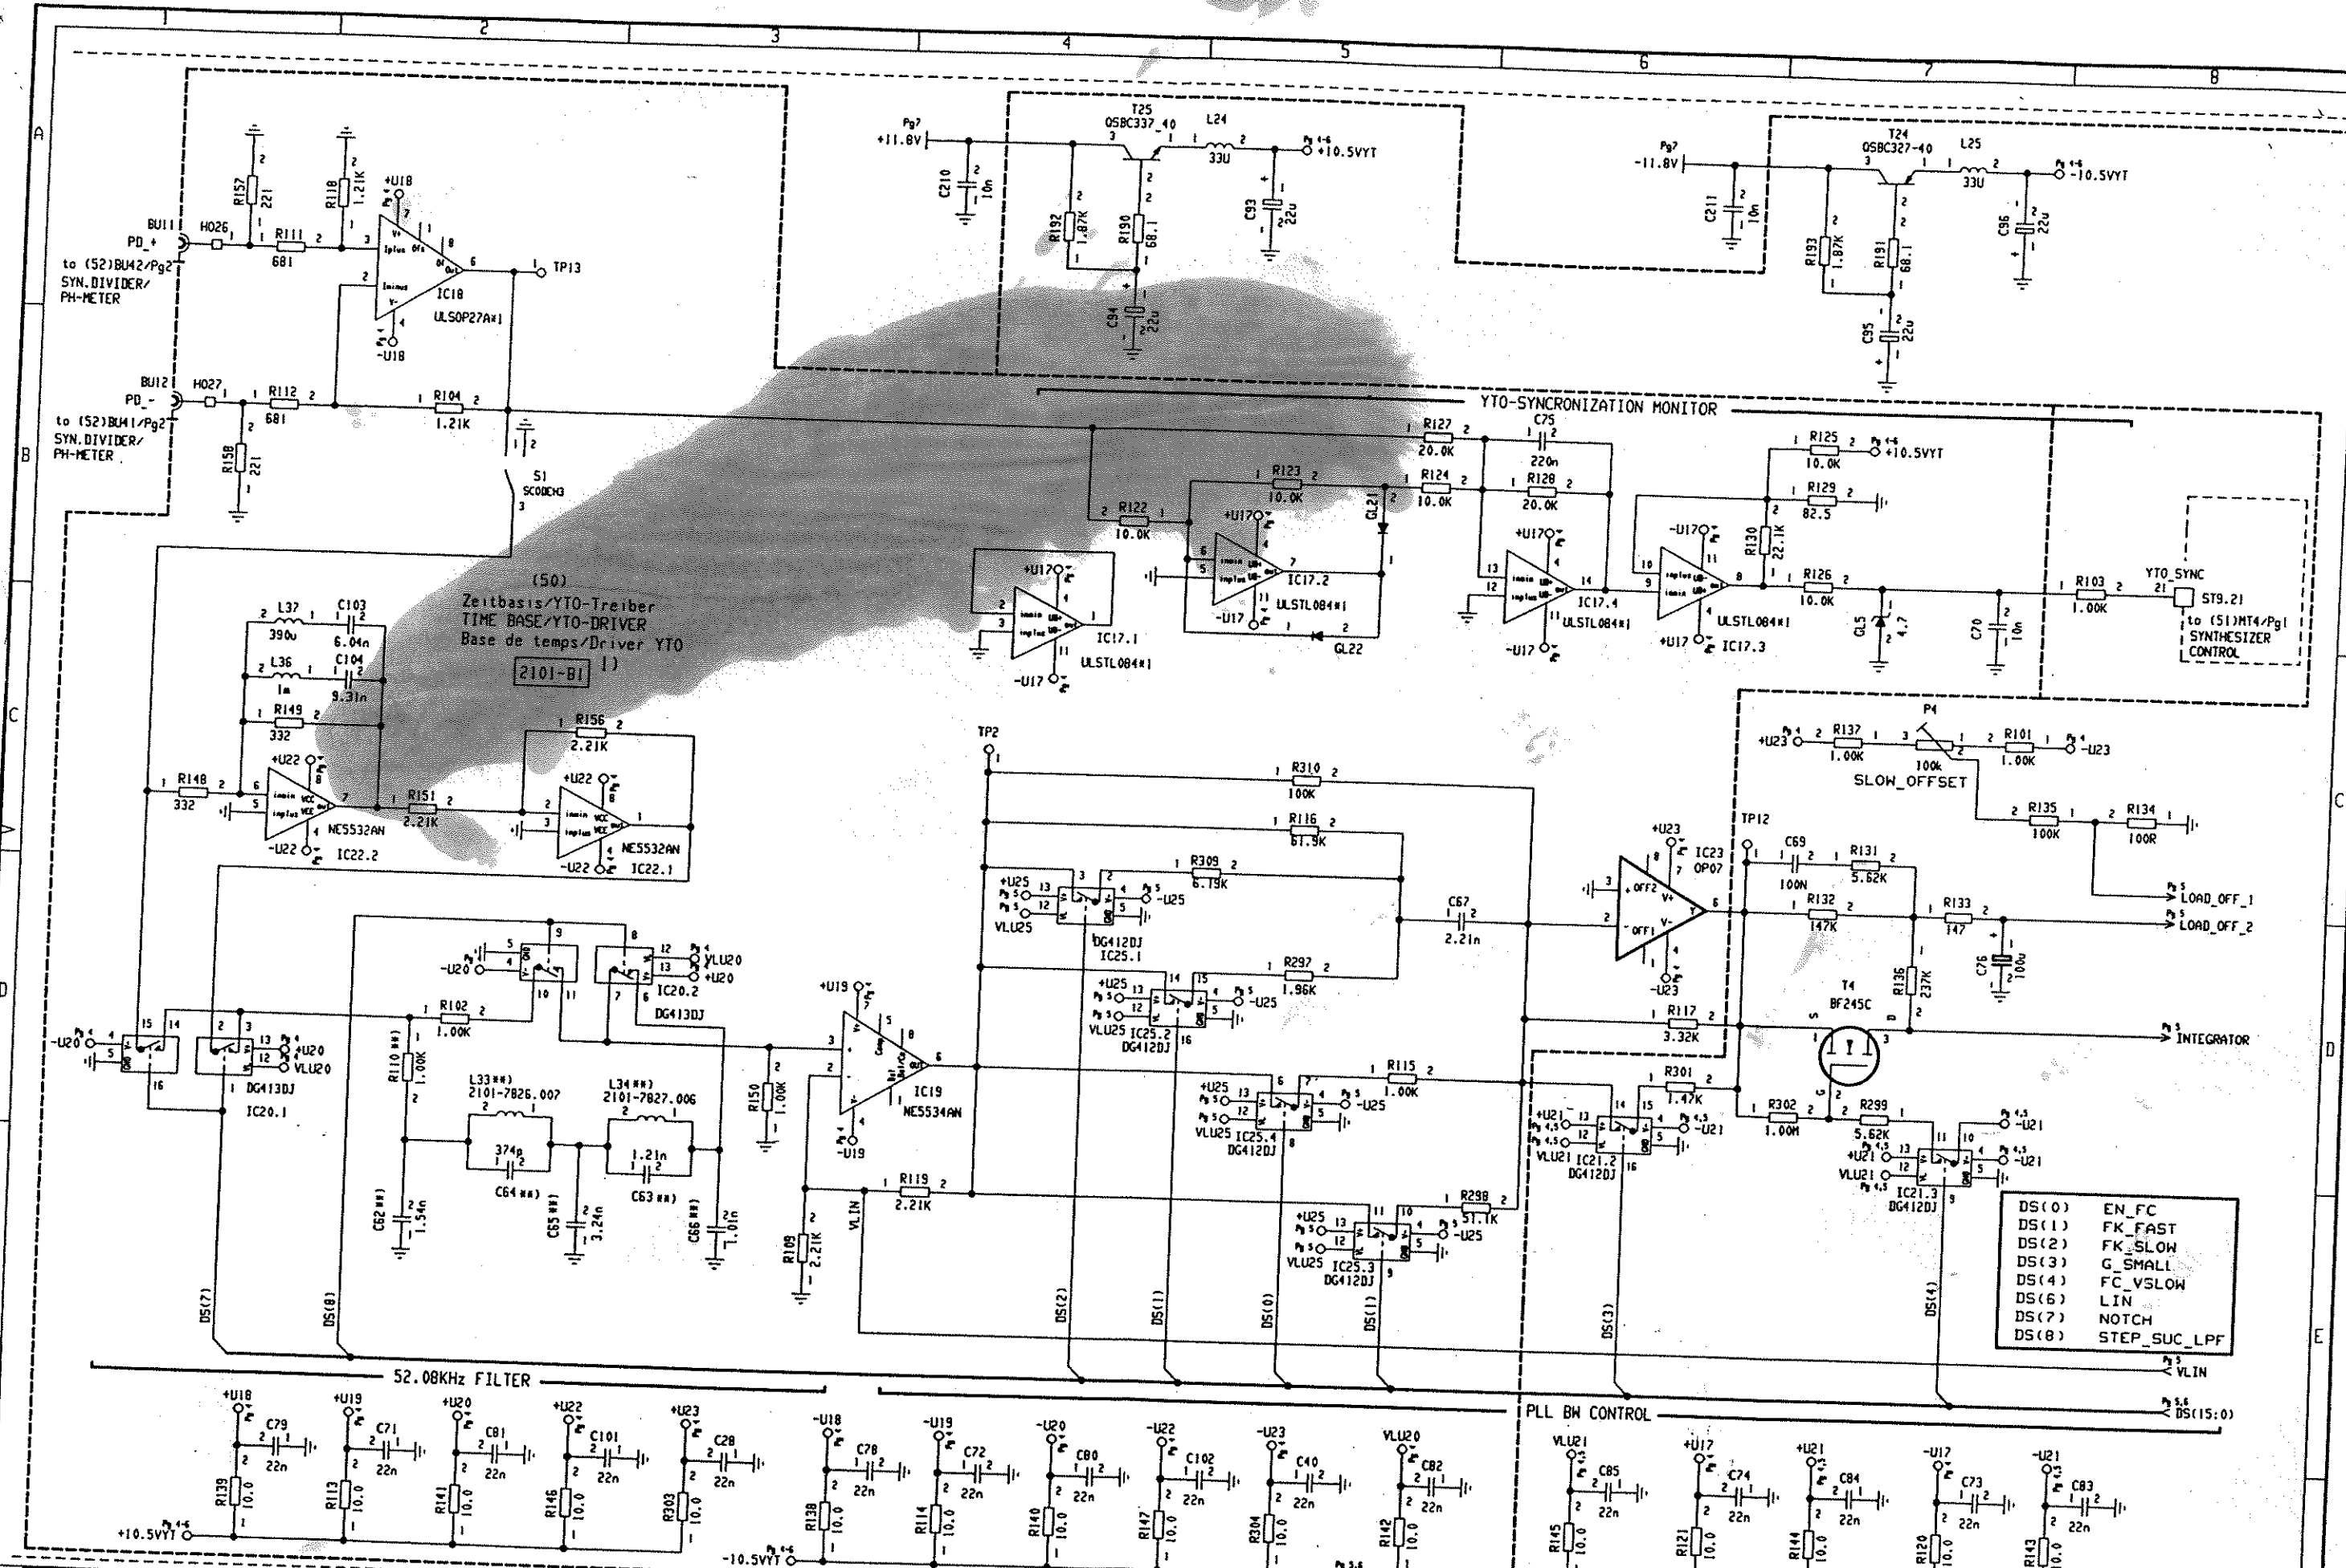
1 2 3 4 5 6 7 8

A

B

C

D

E

(50)
Zeitbasis/YTO-Treiber
TIME BASE/YTO-DRIVER
Base de temps/Driver YTO
2101-B1 1)

BU11 PD_+ to (52)BU42/Pg2 SYN.DIVIDER/ PH-METER
BU12 PD_- to (52)BU41/Pg2 SYN.DIVIDER/ PH-METER

H026 R111 681 R152 221 R118 1.21K +U18 IC18 ULS0P27A*1 -U18 TP13
H027 R112 681 R104 1.21K R158 221 S1 SC0DEH3

T25 0SBC337_40 L24 33U +10.5VYT Pg7 +11.8V C210 10n R192 1.87K R190 68.1 C93 22u C94 22u
T24 0SBC327-40 L25 33U -10.5VYT Pg7 -11.8V C211 10n R193 1.87K R191 68.1 C96 22u C95 22u

YTO-SYNCRONIZATION MONITOR
R127 20.0K C75 220n R124 10.0K R128 20.0K R123 10.0K R122 10.0K GL21 GL22 +U17 -U17 IC17.2 ULSTL084*1 IC17.1 ULSTL084*1 IC17.4 ULSTL084*1 IC17.3 ULSTL084*1
R125 10.0K +10.5VYT R129 82.5 R130 22.1K R126 10.0K GL5 4.7 C70 10n R103 1.00K YTO_SYNC ST9.21 to (51)MT4/Pg1 SYNTHESIZER CONTROL

L37 390u C103 6.04n L36 1m C104 9.31n R149 332 R148 332 +U22 -U22 NE5532AN IC22.2 R151 2.21K R156 2.21K NE5532AN IC22.1

TP2 R310 100K R116 61.9K R309 6.19K +U25 VLU25 -U25 DG412DJ IC25.1 C67 2.21n R297 1.96K IC25.2 DG412DJ R115 1.00K IC25.4 DG412DJ R298 51.1K IC25.3 DG412DJ

P4 +U23 R137 1.00K 100k R101 1.00K -U23 SLOW_OFFSET R135 100K R134 100R TP12 C69 100N R131 5.62K +U23 IC23 OP07 -U23 R132 147K R133 147 C76 100u LOAD_OFF_1 LOAD_OFF_2 R136 237K T4 BF245C R117 3.32K INTEGRATOR R301 1.47K R302 1.00M R299 5.62K +U21 -U21 VLU21 IC21.2 DG412DJ IC21.3 DG412DJ

-U20 +U20 VLU20 DG413DJ IC20.1 IC20.2 R102 1.00K R110 1.00K L33 2101-7826.007 374p C64 L34 2101-7827.006 1.21n C63 C62 1.54n C65 3.24n C66 1.01n R150 1.00K +U19 -U19 IC19 NE5534AN R119 2.21K R109 2.21K VLIN

| | |
|---|---|
| DS(0) | EN_FC |
| DS(1) | FK_FAST |
| DS(2) | FK_SLOW |
| DS(3) | G_SMALL |
| DS(4) | FC_VSLOW |
| DS(6) | LIN |
| DS(7) | NOTCH |
| DS(8) | STEP_SUC_LPF |

DS(7) DS(8) DS(2) DS(1) DS(0) DS(1) DS(3) DS(4)
52.08KHz FILTER
PLL BW CONTROL
VLIN
DS(15:0)

+U18 C79 22n R139 10.0 +U19 C71 22n R113 10.0 +U20 C81 22n R141 10.0 +U22 C101 22n R146 10.0 +U23 C28 22n R303 10.0 +10.5VYT
-U18 C78 22n R138 10.0 -U19 C72 22n R114 10.0 -U20 C80 22n R140 10.0 -U22 C102 22n R147 10.0 -U23 C40 22n R304 10.0 VLU20 C82 22n R142 10.0 -10.5VYT
VLU21 C85 22n R145 10.0 +U17 C74 22n R121 10.0 +U21 C84 22n R144 10.0 -U17 C73 22n R120 10.0 -U21 C83 22n R143 10.0